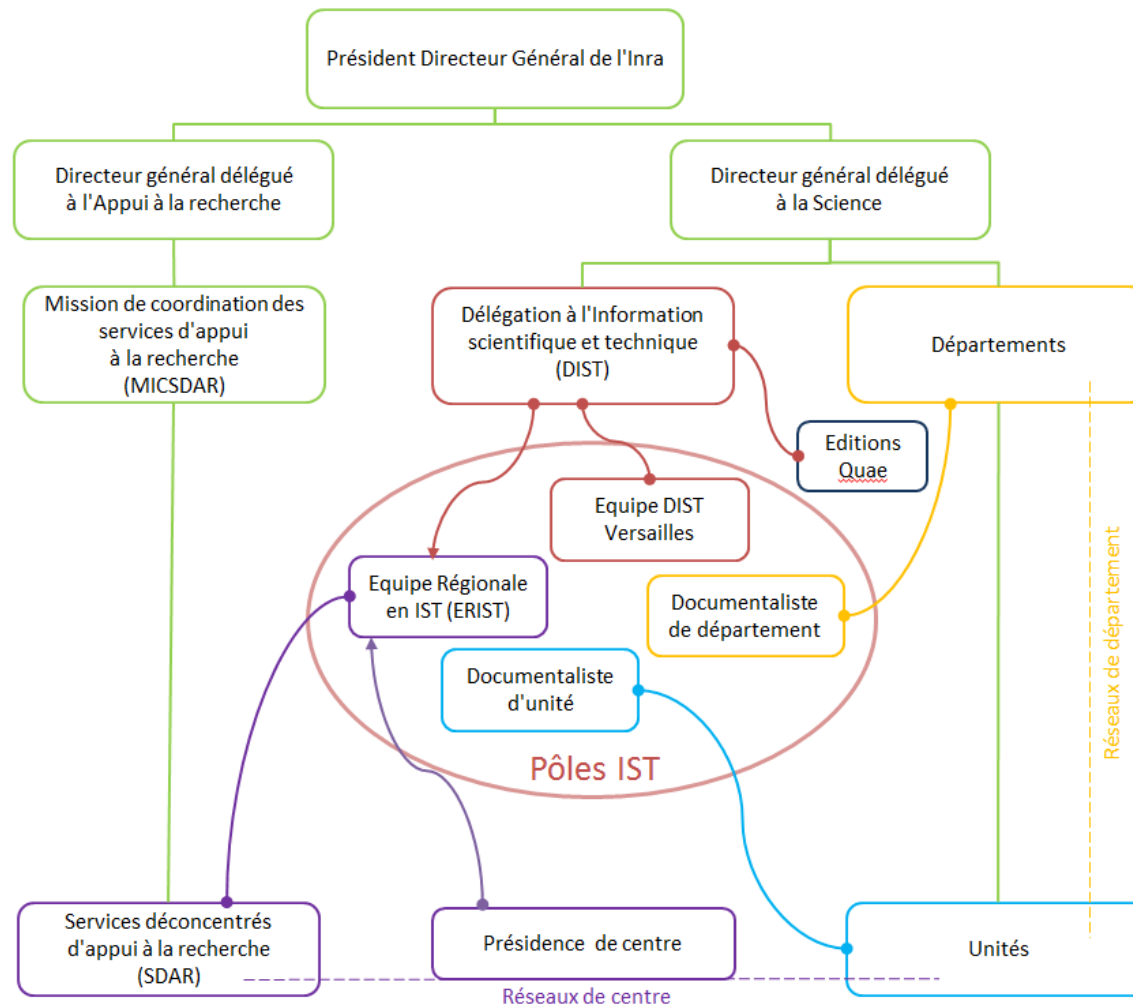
Président Directeur Général de l'Inra

Directeur général délégué à l'Appui à la recherche

Directeur général délégué à la Science

Mission de coordination des services d'appui à la recherche (MICSDAR)

Délégation à l'Information scientifique et technique (DIST)

Départements

Editions Quae

Equipe DIST Versailles

Equipe Régionale en IST (ERIST)

Documentaliste de département

Documentaliste d'unité

Pôles IST

Réseaux de département

Services déconcentrés d'appui à la recherche (SDAR)

Présidence de centre

Unités

Réseaux de centre